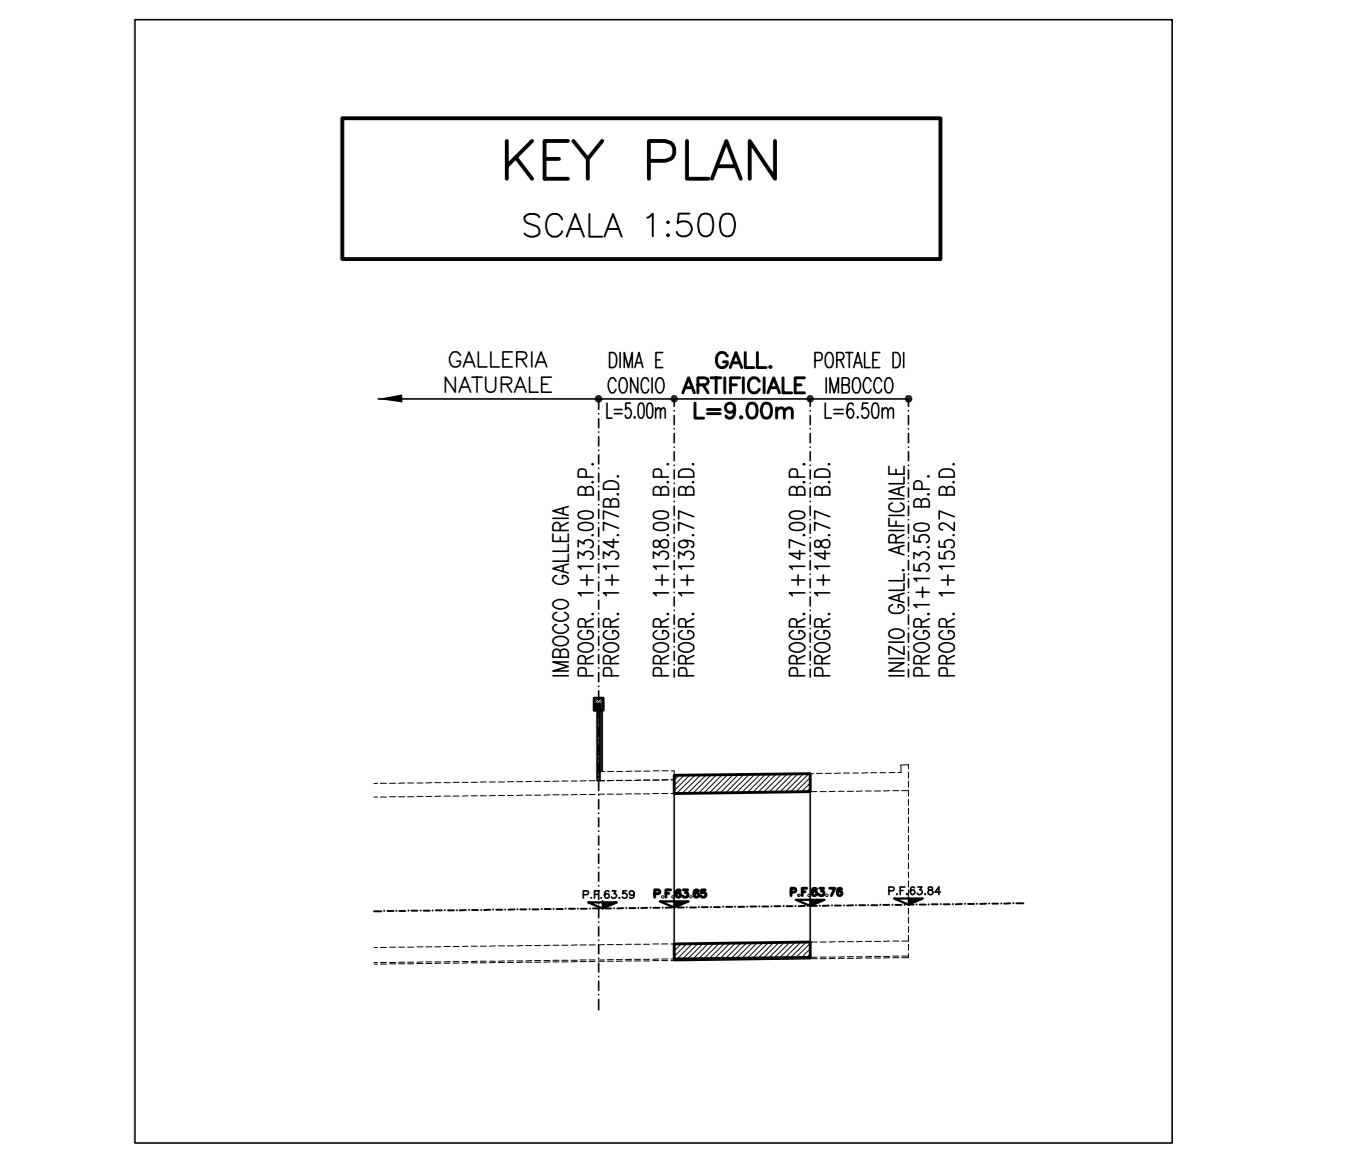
KEY PLAN
SCALA 1:500

GALLERIA NATURALE

DIMA E CONCIO
L=5.00m

GALL. ARTIFICIALE
L=9.00m

PORTALE DI IMBOCCO
L=6.50m

IMBOCCO GALLERIA
PROGR. 1+133.00 B.P.
PROGR. 1+134.77B.D.

PROGR. 1+138.00 B.P.
PROGR. 1+139.77 B.D.

PROGR. 1+147.00 B.P.
PROGR. 1+148.77 B.D.

INIZIO GALL. ARIFICIALE
PROGR.1+153.50 B.P.
PROGR. 1+155.27 B.D.

P.F.63.59
P.F.63.65
P.F.63.76
P.F.63.84